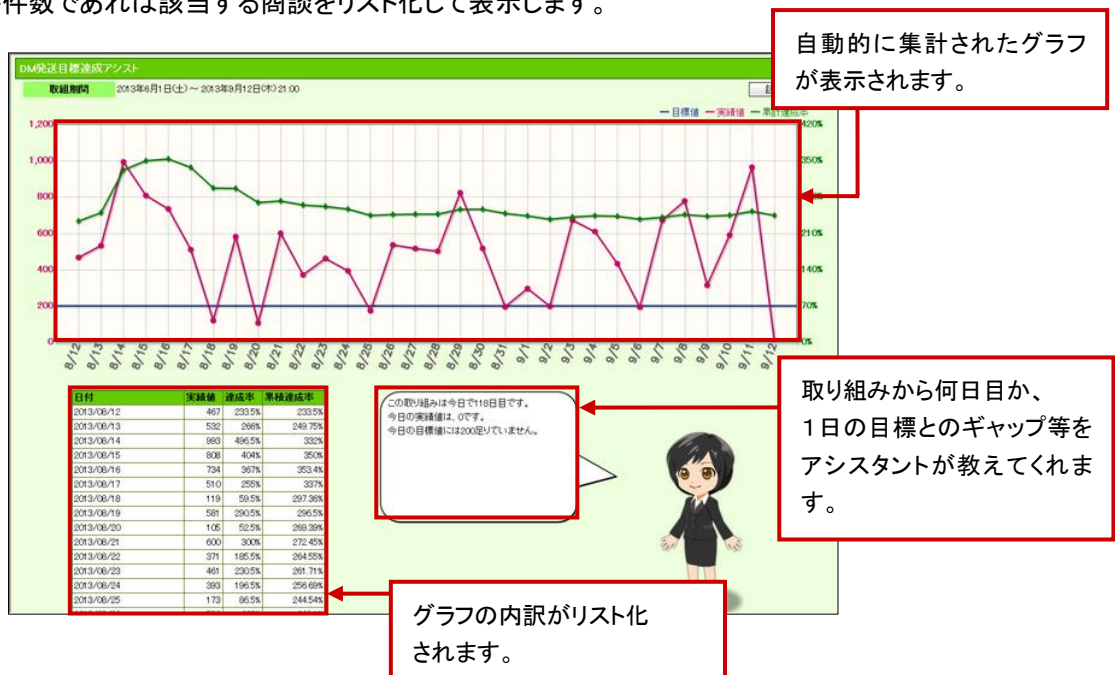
件数であれば該当する商談をリスト化して表示します。

DM発送目標達成アシスト

取組期間 2013年6月1日(土) ~ 2013年9月12日(木) 21:00

自動的に集計されたグラフが表示されます。

— 目標値 — 実績値 — 累計達成率

1,200
1,000
800
600
400
200
0

420%
350%
210%
140%
70%
0%

8/12 8/13 8/14 8/15 8/16 8/17 8/18 8/19 8/20 8/21 8/22 8/23 8/24 8/25 8/26 8/27 8/28 8/29 8/30 8/31 9/1 9/2 9/3 9/4 9/5 9/6 9/7 9/8 9/9 9/10 9/11 9/12

| 日付 | 実績値 | 達成率 | 累積達成率 |
|---|---|---|---|
| 2013/08/12 | 467 | 233.5% | 233.5% |
| 2013/08/13 | 532 | 266% | 249.75% |
| 2013/08/14 | 993 | 496.5% | 332% |
| 2013/08/15 | 808 | 404% | 350% |
| 2013/08/16 | 734 | 367% | 353.4% |
| 2013/08/17 | 510 | 255% | 337% |
| 2013/08/18 | 119 | 59.5% | 297.36% |
| 2013/08/19 | 581 | 290.5% | 296.5% |
| 2013/08/20 | 105 | 52.5% | 269.39% |
| 2013/08/21 | 600 | 300% | 272.45% |
| 2013/08/22 | 371 | 185.5% | 264.55% |
| 2013/08/23 | 461 | 230.5% | 261.71% |
| 2013/08/24 | 393 | 196.5% | 256.69% |
| 2013/08/25 | 173 | 86.5% | 244.54% |

この取り組みは今日で118日目です。
今日の実績値は、0です。
今日の目標値には200足りていません。

取り組みから何日目か、1日の目標とのギャップ等をアシスタントが教えてくれます。

グラフの内訳がリスト化されます。